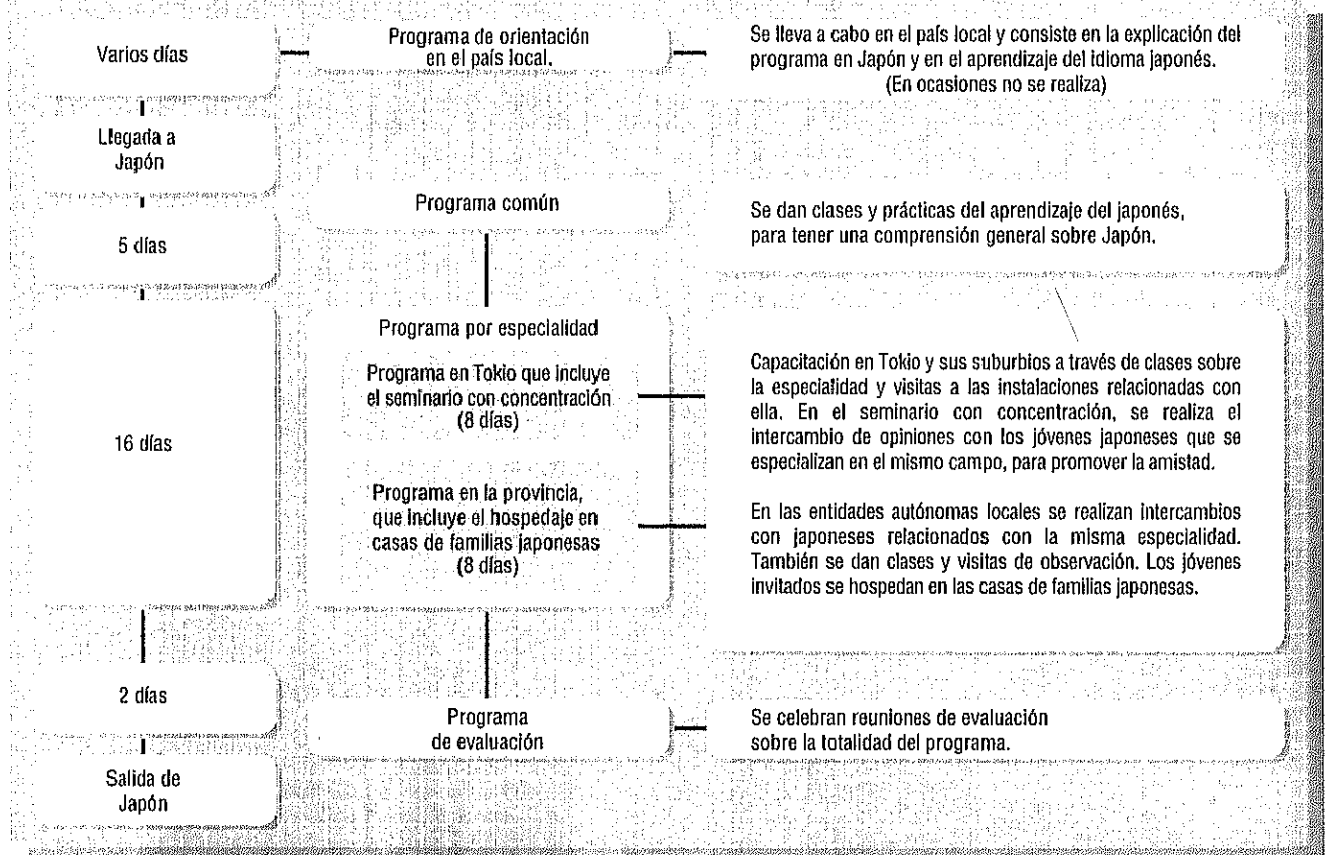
Varios días

Programa de orientación en el país local.

Se lleva a cabo en el país local y consiste en la explicación del programa en Japón y en el aprendizaje del idioma japonés. (En ocasiones no se realiza)

Llegada a Japón

5 días

Programa común

Se dan clases y prácticas del aprendizaje del japonés, para tener una comprensión general sobre Japón.

16 días

Programa por especialidad

Programa en Tokio que incluye el seminario con concentración (8 días)

Capacitación en Tokio y sus suburbios a través de clases sobre la especialidad y visitas a las instalaciones relacionadas con ella. En el seminario con concentración, se realiza el intercambio de opiniones con los jóvenes japoneses que se especializan en el mismo campo, para promover la amistad.

Programa en la provincia, que incluye el hospedaje en casas de familias japonesas (8 días)

En las entidades autónomas locales se realizan intercambios con japoneses relacionados con la misma especialidad. También se dan clases y visitas de observación. Los jóvenes invitados se hospedan en las casas de familias japonesas.

2 días

Programa de evaluación

Se celebran reuniones de evaluación sobre la totalidad del programa.

Salida de Japón